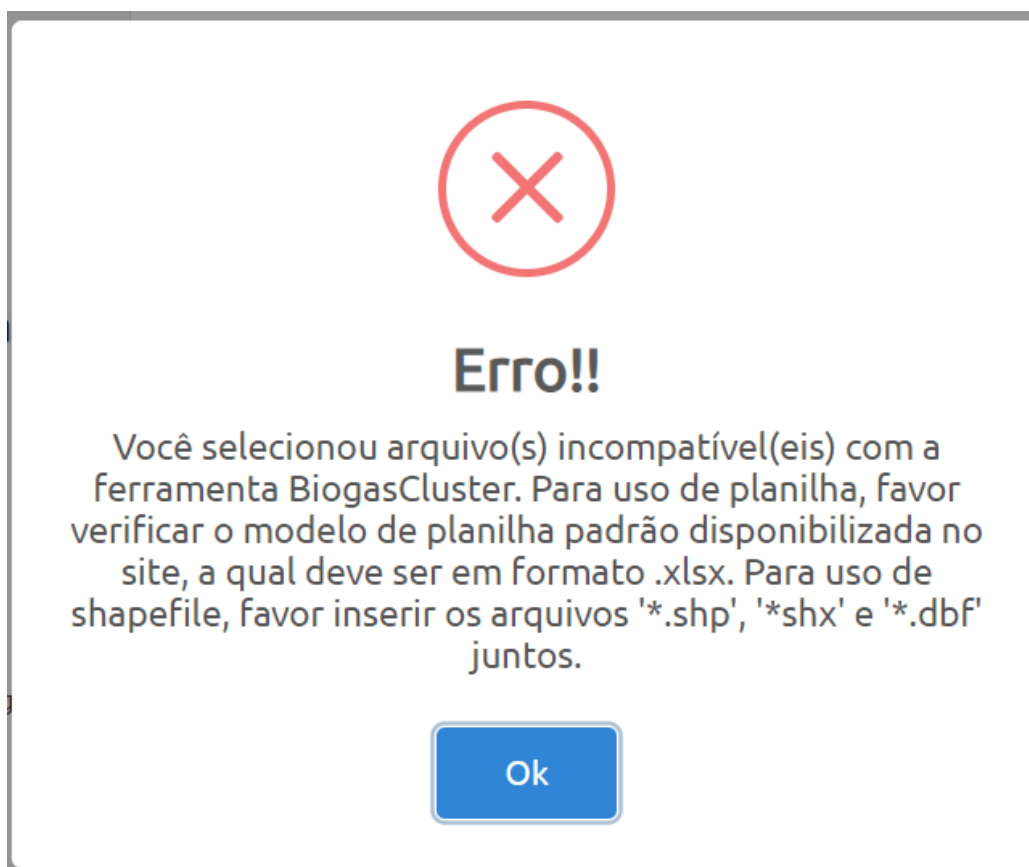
Erro!!

Você selecionou arquivo(s) incompatível(eis) com a ferramenta BiogasCluster. Para uso de planilha, favor verificar o modelo de planilha padrão disponibilizada no site, a qual deve ser em formato .xlsx. Para uso de shapefile, favor inserir os arquivos '*.shp', '*shx' e '*.dbf' juntos.

Ok